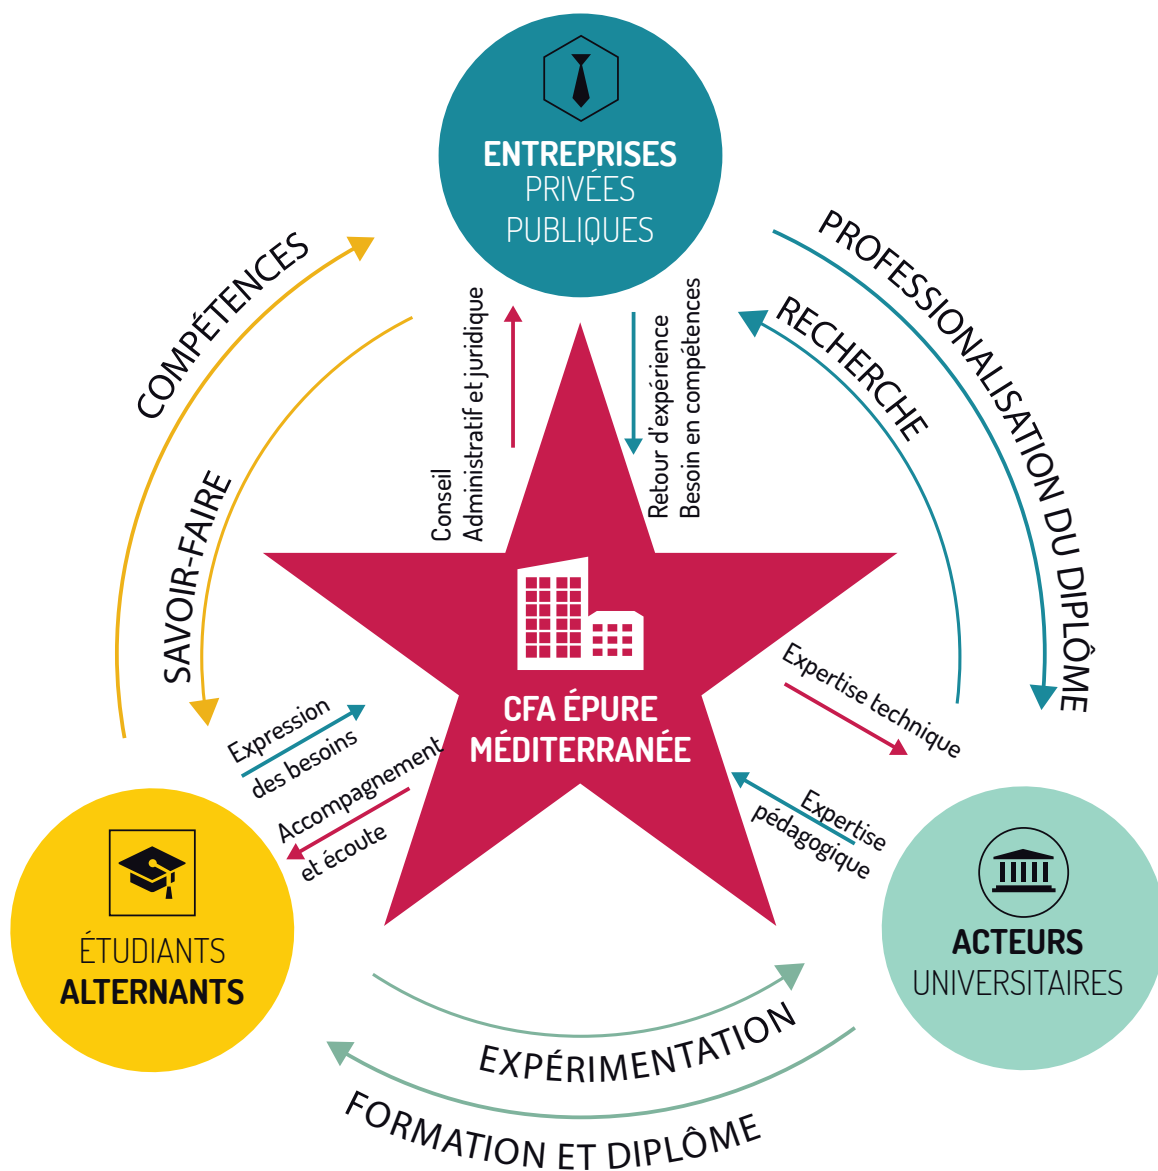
ENTREPRISES
PRIVÉES
PUBLIQUES

COMPÉTENCES

SAVOIR-FAIRE

PROFESSIONALISATION DU DIPLÔME

RECHERCHE

Conseil
Administratif et juridique

Retour d'expérience
Besoin en compétences

CFA ÉPURE
MÉDITERRANÉE

Expression
des besoins

Accompagnement
et écoute

Expertise technique

Expertise
pédagogique

ÉTUDIANTS
ALTERNANTS

ACTEURS
UNIVERSITAIRES

EXPÉRIMENTATION

FORMATION ET DIPLÔME